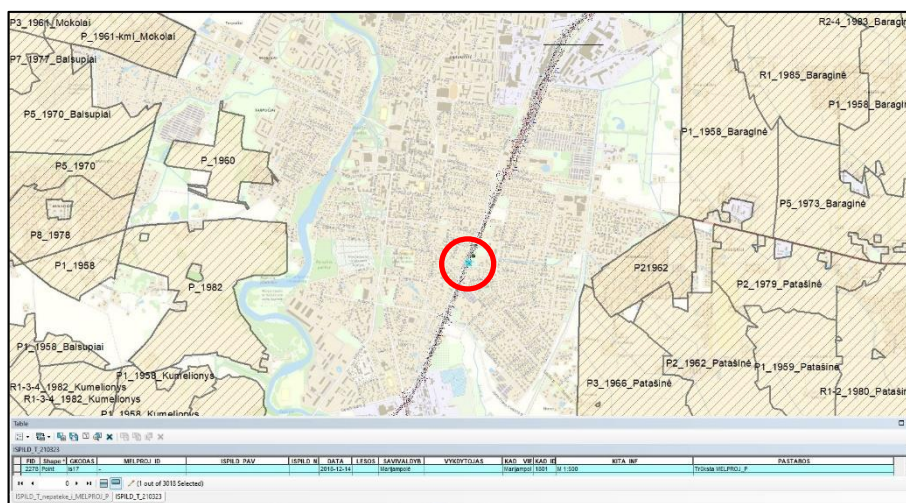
P3_1961_Mokolai
P_1961-kml_Mokolai
P7_1977_Balsupiai
P5_1970_Balsupiai
P5_1970
P_1960
P8_1978
P1_1958
P_1982
P1_1958_Balsupiai
P1_1958_Kumelionys
R1-3-4_1982_Kumelionys
R1-3-4_1982_Kumelionys
P1_1958_Kumelionys
R2-4_1983_Baraginė
R1_1985_Baraginė
P1_1958_Baragin
P1_1958_Baraginė
P5_1973_Baraginė
P21962
P2_1979_Patašinė
P2_1962_Patašinė
P1_1959_Patašinė
P3_1966_Patašinė
R1-2_1980_Patašinė

Table
ISPILD_T_210323

| FID | Shape * | GKODAS | MELPROJ_ID | ISPILD_PAV | ISPILD_N | DATA | LESOS | SAVIVALDYB | VYKDYTOJAS | KAD_VIE | KAD_ID | KITA_INF | PASTABOS |
|---|---|---|---|---|---|---|---|---|---|---|---|---|---|
| 2270 | Point | hi17 | - | | | 2010-12-14 | | Marijampolė | | Marijampol | 1001 | M 1:500 | Trūksta MELPROJ_P |

(1 out of 3010 Selected)

ISPILD_T_nepatekę_į_MELPROJ_P | ISPILD_T_210323